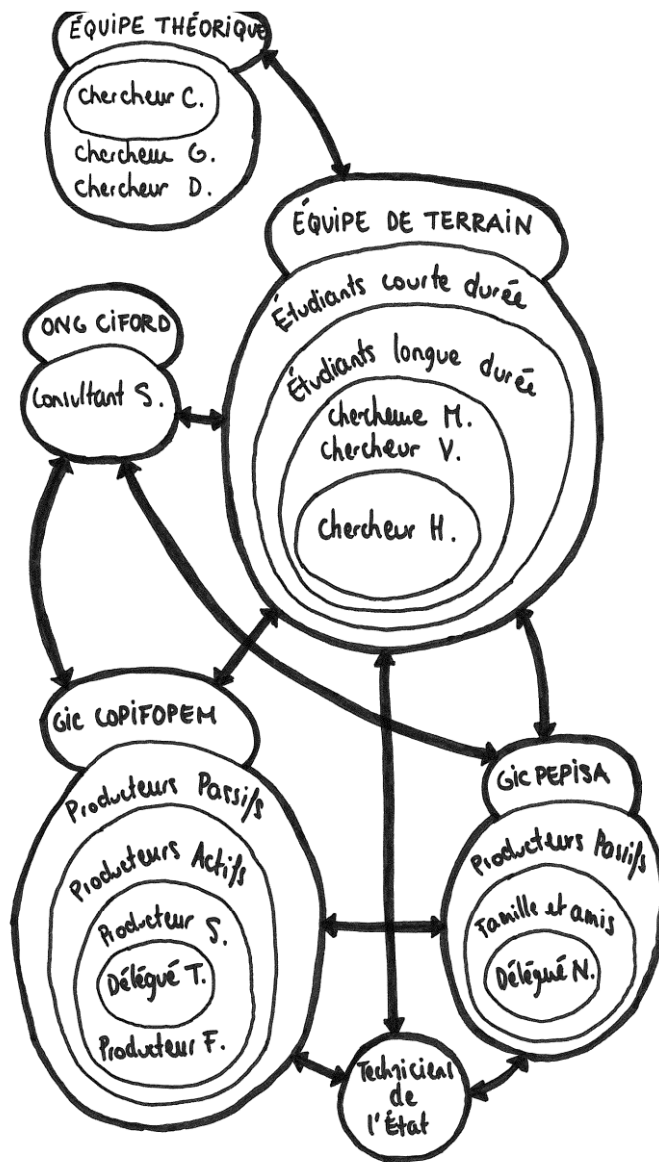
ÉQUIPE THÉORIQUE

Chercheur C.

Chercheur G.
Chercheur D.

ÉQUIPE DE TERRAIN

Étudiants courte durée

Étudiants longue durée

Chercheure M.
Chercheur V.

Chercheur H.

ONG CIFORD

Consultant S.

Gic COPIFOPEM

Producteurs Passifs

Producteurs Actifs

Producteur S.

Délégué T.

Producteur F.

Gic PEPISA

Producteurs Passifs

Famille et amis

Délégué N.

Technicien de l'État